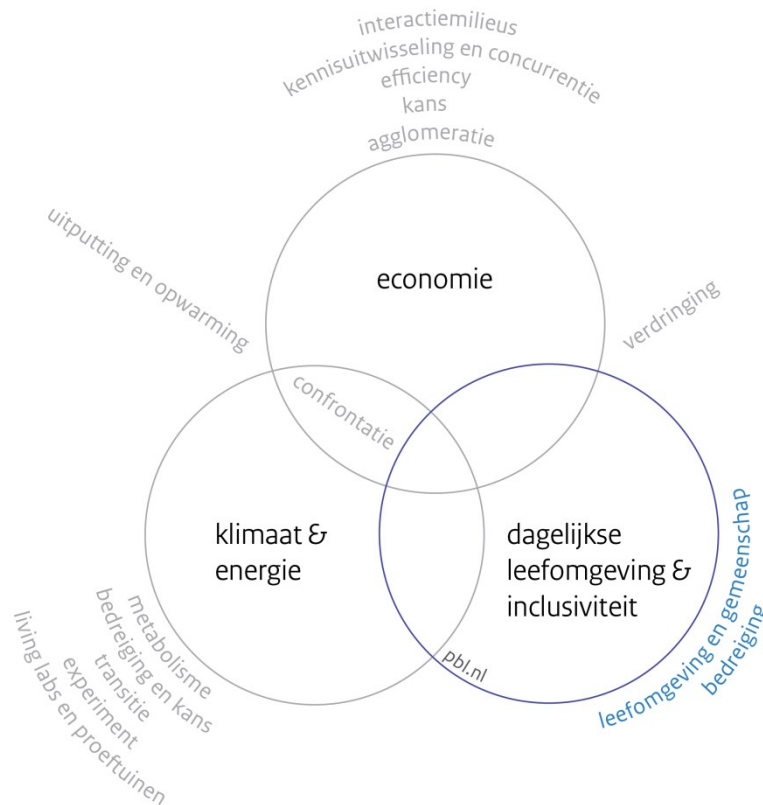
interactiemilieus
kennisuitwisseling en concurrentie
efficiency
kans
agglomeratie

uitputting en opwarming

economie

verdringing

confrontatie

klimaat & energie

dagelijkse leefomgeving & inclusiviteit

pbl.nl

metabolisme
bedreiging en kans
transitie
experiment
living labs en proeftuinen

leefomgeving en gemeenschap
bedreiging